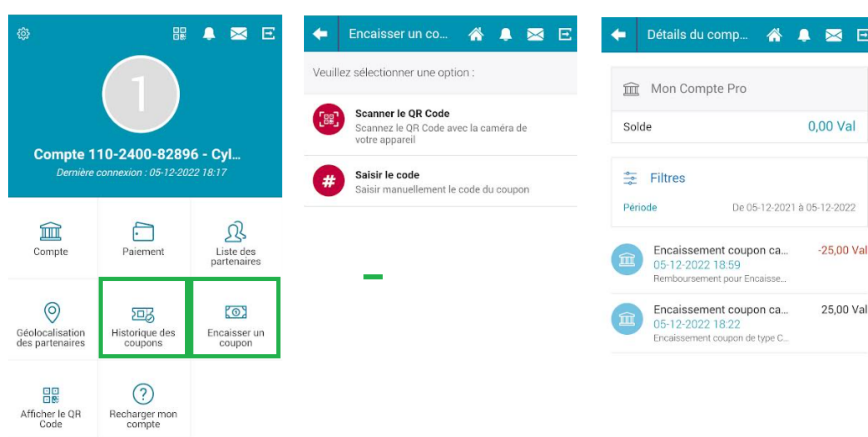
1

Compte 110-2400-82896 - Cyl...

Dernière connexion : 05-12-2022 18:17

Compte

Paiement

Liste des partenaires

Géolocalisation des partenaires

Historique des coupons

Encaisser un coupon

Afficher le QR Code

Recharger mon compte

Encaisser un co...

Veuillez sélectionner une option :

Scanner le QR Code
Scannez le QR Code avec la caméra de votre appareil

Saisir le code
Saisir manuellement le code du coupon

Détails du comp...

Mon Compte Pro

Solde 0,00 Val

Filtres

Période De 05-12-2021 à 05-12-2022

Encaissement coupon ca... -25,00 Val
05-12-2022 18:59
Remboursement pour Encaisse...

Encaissement coupon ca... 25,00 Val
05-12-2022 18:22
Encaissement coupon de type C...